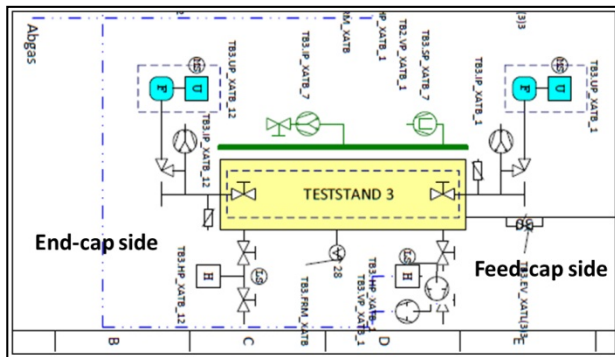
Abgas

TB3.UP_XATB_12

TB3.IP_XATB_7

M_XATB

IP_XATB_1

TB2.VP_XATB_1

TB3.SP_XATB_7

TB3.IP_XATB_1

3|3

TB3.IP_XATB_12

TB3.IP_XATB_1

TESTSTAND 3

End-cap side

Feed-cap side

TB3.HP_XATB_12

28

TB3.FRM_XATB

TB3.HP_XATB_1

TB3.VP_XATB_1

TB3.EV_XATU3|3

B

C

D

E